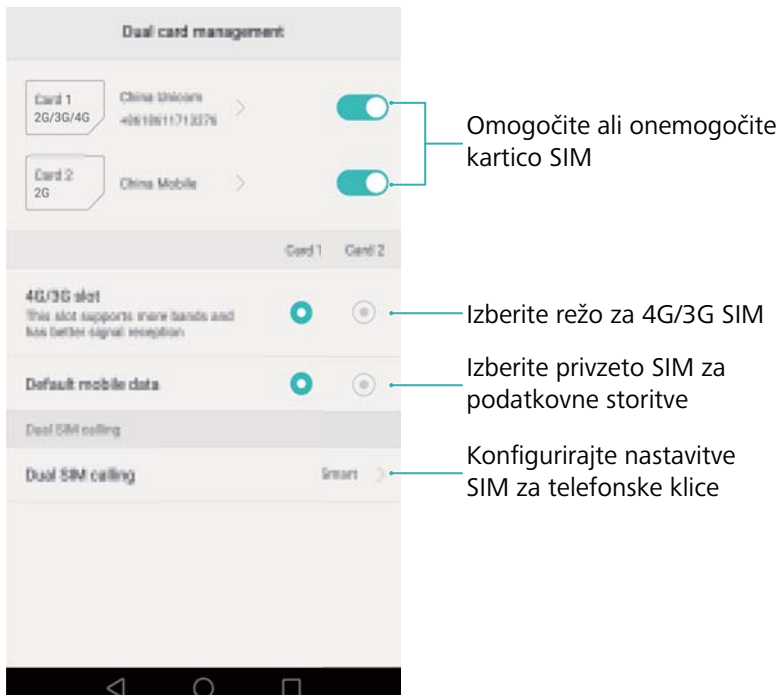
Dual card management

Card 1
2G/3G/4G

China Unicom
+8618611713376

Card 2
2G

China Mobile

Omogočite ali onemogočite kartico SIM

Card 1 Card 2

4G/3G slot
This slot supports more bands and has better signal reception

Izberite režo za 4G/3G SIM

Default mobile data

Izberite privzeto SIM za podatkovne storitve

Dual SIM calling

Dual SIM calling

Smart

Konfigurirajte nastavitve SIM za telefonske klice